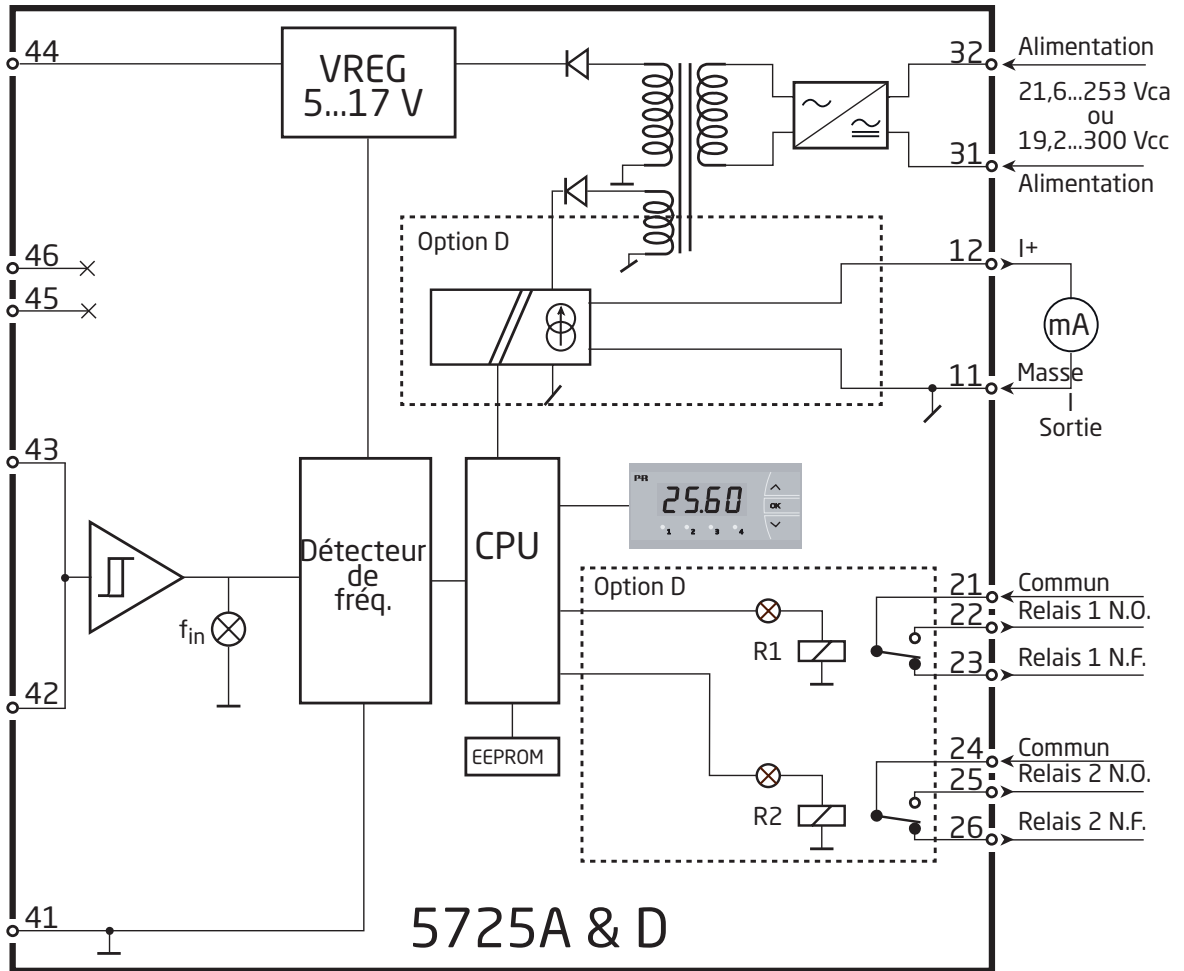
44
VREG
5...17 V
32
Alimentation
21,6...253 Vca
ou
19,2...300 Vcc
31
Alimentation
Option D
46
45
12
I+
mA
11
Masse
I
Sortie
43
Détecteur
de
fréq.
CPU
PR
25.60
OK
1 2 3 4
$f_{in}$
Option D
21
Commun
22
Relais 1 N.O.
R1
23
Relais 1 N.F.
42
EEPROM
24
Commun
25
Relais 2 N.O.
R2
26
Relais 2 N.F.
41
5725A & D